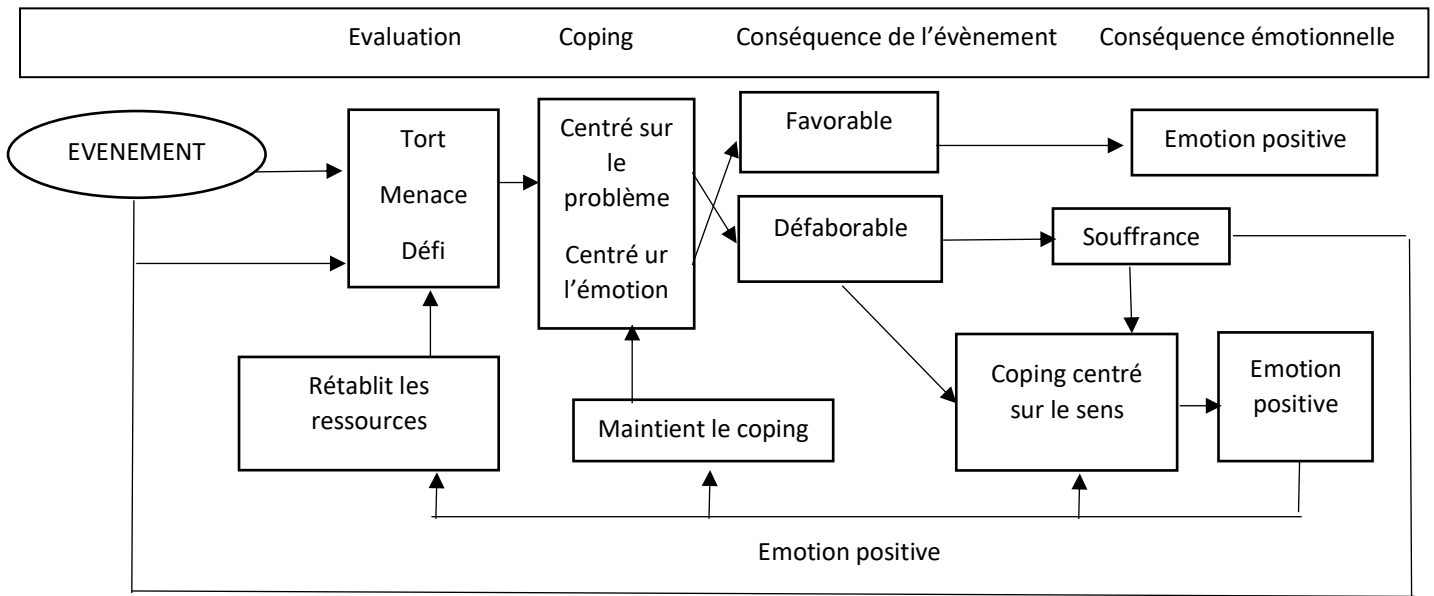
Evaluation Coping Conséquence de l'évènement Conséquence émotionnelle

EVENEMENT

Tort
Menace
Défi

Centré sur le problème
Centré ur l'émotion

Favorable

Emotion positive

Défaborable

Souffrance

Rétablit les ressources

Maintient le coping

Coping centré sur le sens

Emotion positive

Emotion positive